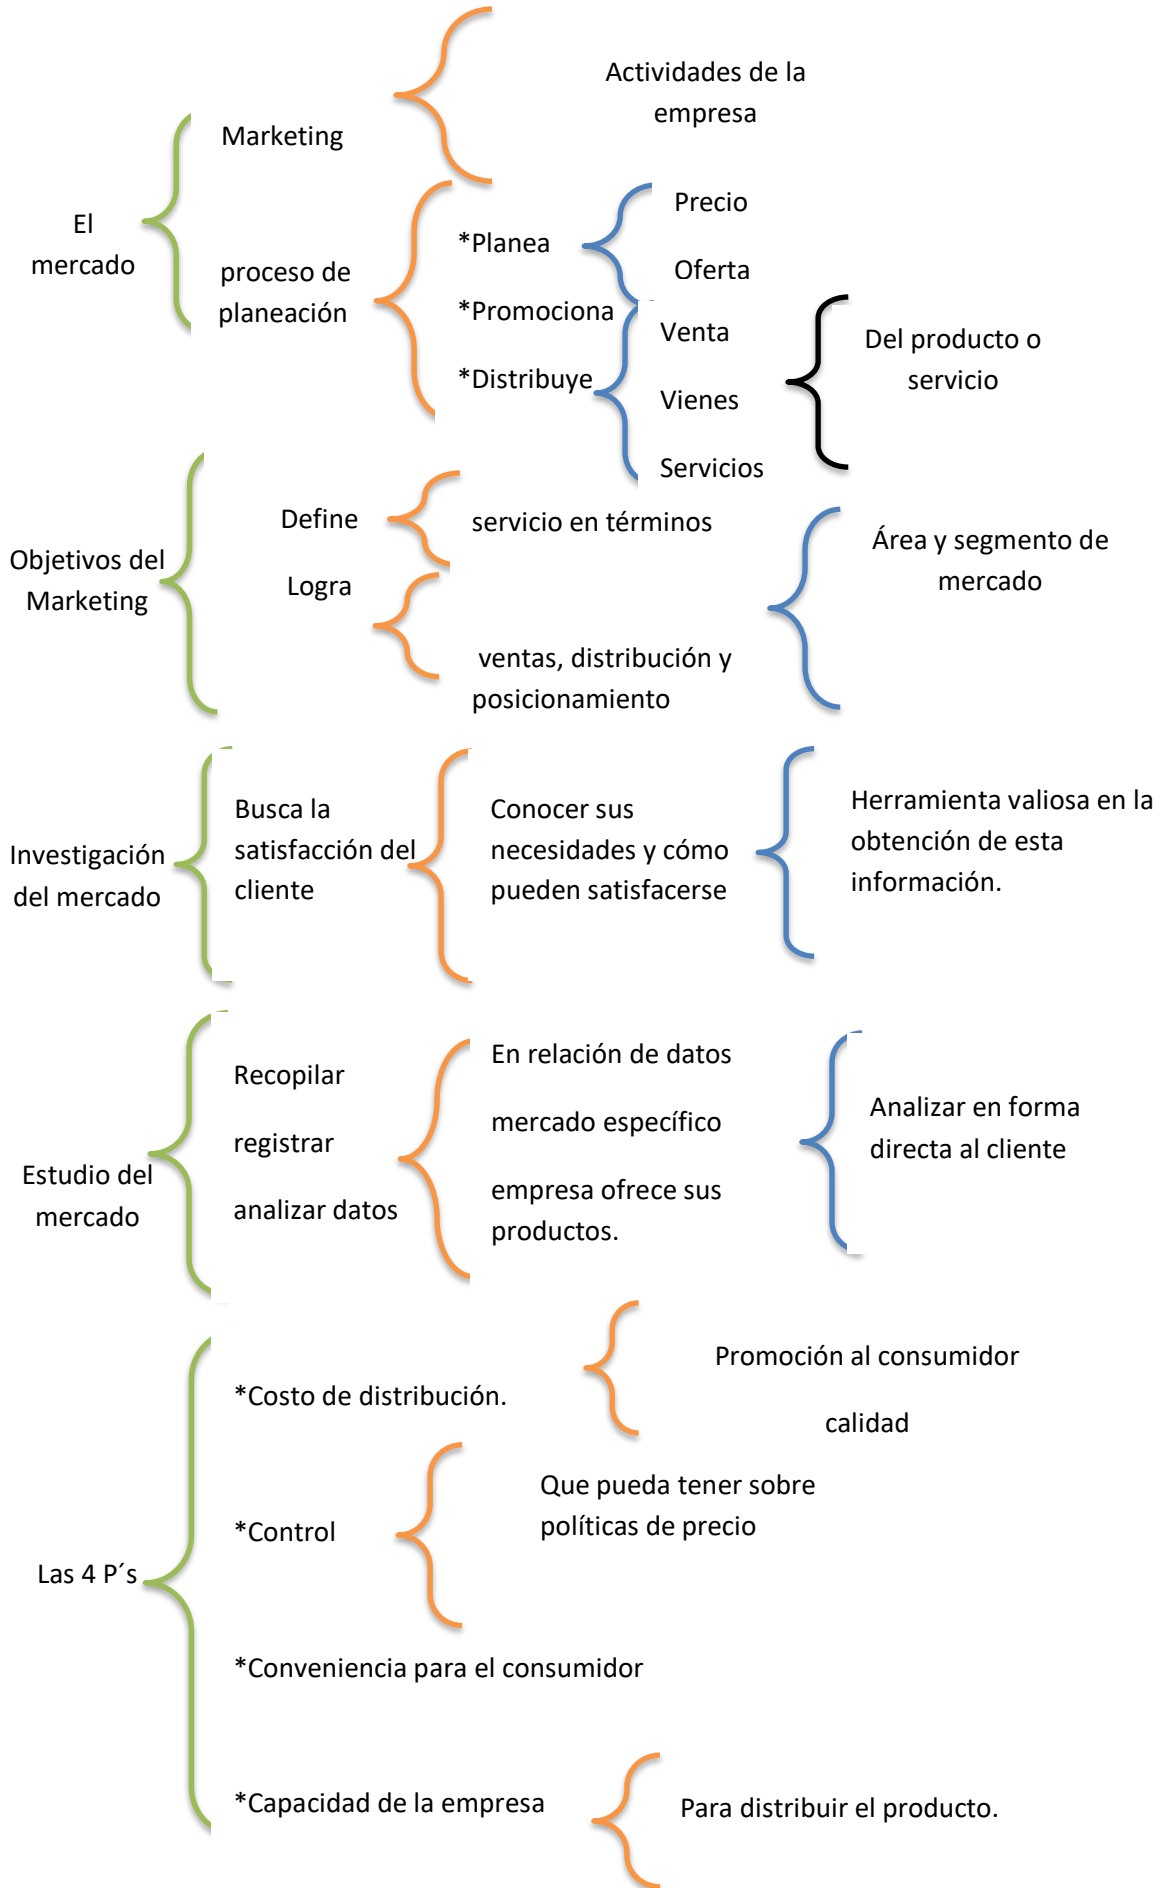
Actividades de la empresa

El mercado

Marketing

proceso de planeación

*Planea

*Promociona

*Distribuye

Precio

Oferta

Venta

Vienes

Servicios

Del producto o servicio

Objetivos del Marketing

Define

Logra

servicio en términos

ventas, distribución y posicionamiento

Área y segmento de mercado

Investigación del mercado

Busca la satisfacción del cliente

Conocer sus necesidades y cómo pueden satisfacerse

Herramienta valiosa en la obtención de esta información.

Estudio del mercado

Recopilar

registrar

analizar datos

En relación de datos

mercado específico

empresa ofrece sus productos.

Analizar en forma directa al cliente

Las 4 P´s

*Costo de distribución.

Promoción al consumidor

calidad

*Control

Que pueda tener sobre políticas de precio

*Conveniencia para el consumidor

*Capacidad de la empresa

Para distribuir el producto.